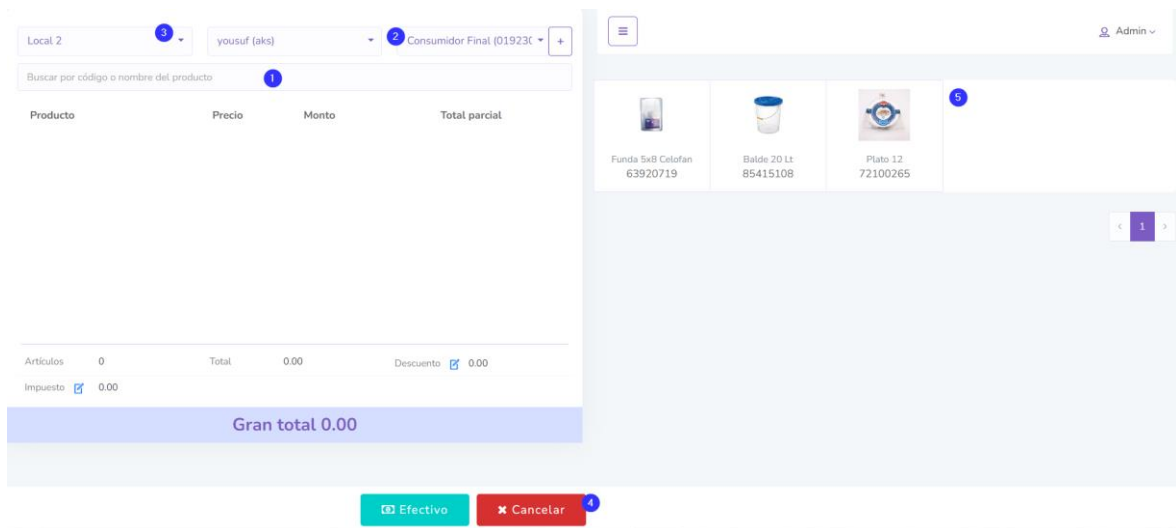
Local 2 3
yousuf (aks)
2 Consumidor Final (01923( +
Buscar por código o nombre del producto 1

| Producto | Precio | Monto | Total parcial |
|---|---|---|---|

Artículos 0 Total 0.00 Descuento 0.00
Impuesto 0.00

Gran total 0.00

Efectivo
Cancelar 4

Admin

5

Funda 5x8 Celofan
63920719

Balde 20 Lt
85415108

Plato 12
72100265

< 1 >